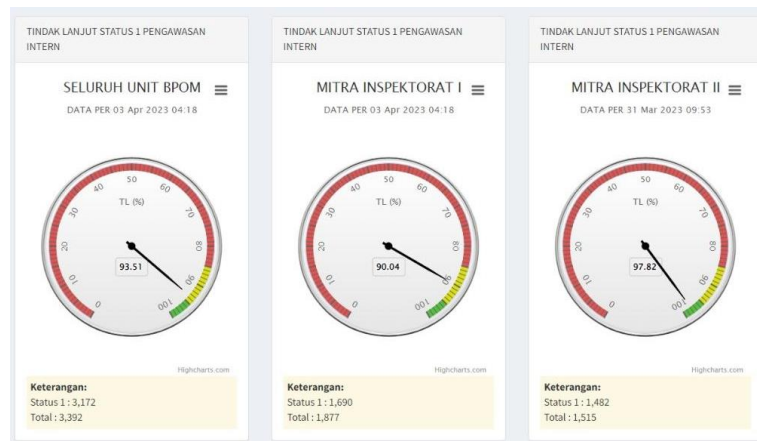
TINDAK LANJUT STATUS 1 PENGAWASAN INTERN

SELURUH UNIT BPOM

DATA PER 03 Apr 2023 04:18

0 10 20 30 40 50 60 70 80 90 100

TL (%)

93.51

Highcharts.com

**Keterangan:**
Status 1 : 3,172
Total : 3,392

TINDAK LANJUT STATUS 1 PENGAWASAN INTERN

MITRA INSPEKTORAT I

DATA PER 03 Apr 2023 04:18

0 10 20 30 40 50 60 70 80 90 100

TL (%)

90.04

Highcharts.com

**Keterangan:**
Status 1 : 1,690
Total : 1,877

TINDAK LANJUT STATUS 1 PENGAWASAN INTERN

MITRA INSPEKTORAT II

DATA PER 31 Mar 2023 09:53

0 10 20 30 40 50 60 70 80 90 100

TL (%)

97.82

Highcharts.com

**Keterangan:**
Status 1 : 1,482
Total : 1,515